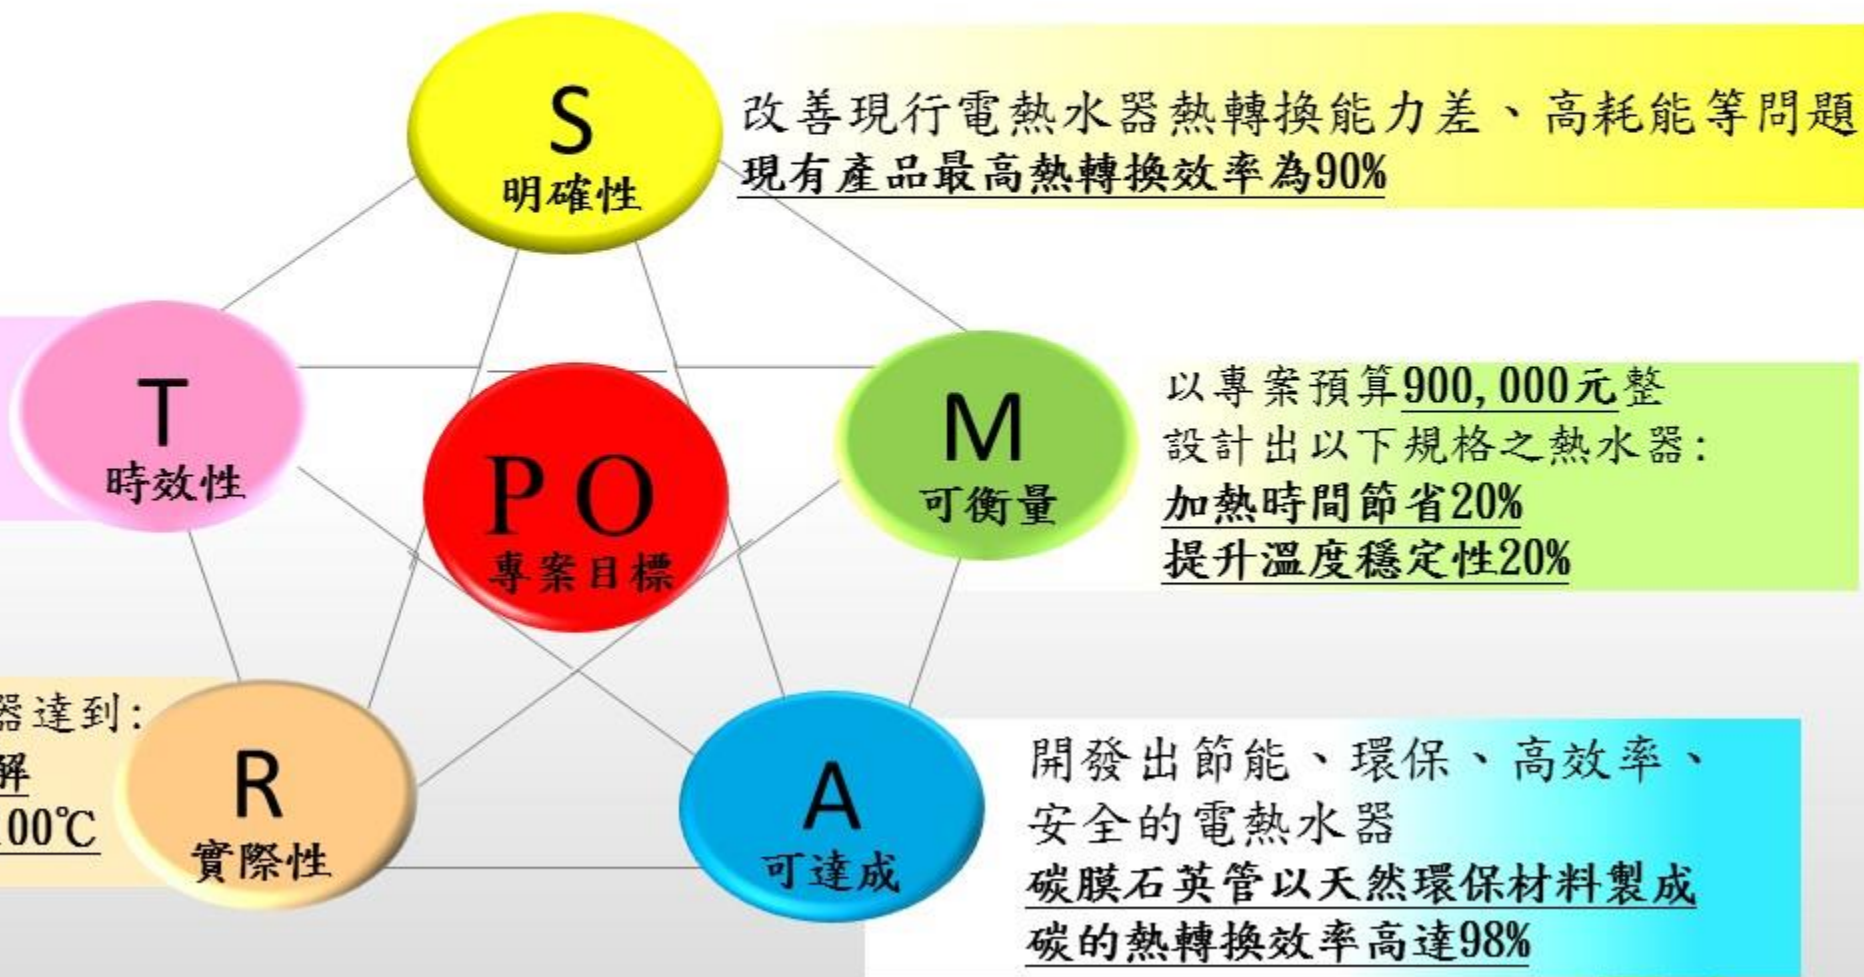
S
明確性

改善現行電熱水器熱轉換能力差、高耗能等問題
現有產品最高熱轉換效率為90%

T
時效性

PO
專案目標

M
可衡量

以專案預算900,000元整
設計出以下規格之熱水器:
加熱時間節省20%
提升溫度穩定性20%

器達到:
解
00℃

R
實際性

A
可達成

開發出節能、環保、高效率、
安全的電熱水器
碳膜石英管以天然環保材料製成
碳的熱轉換效率高達98%